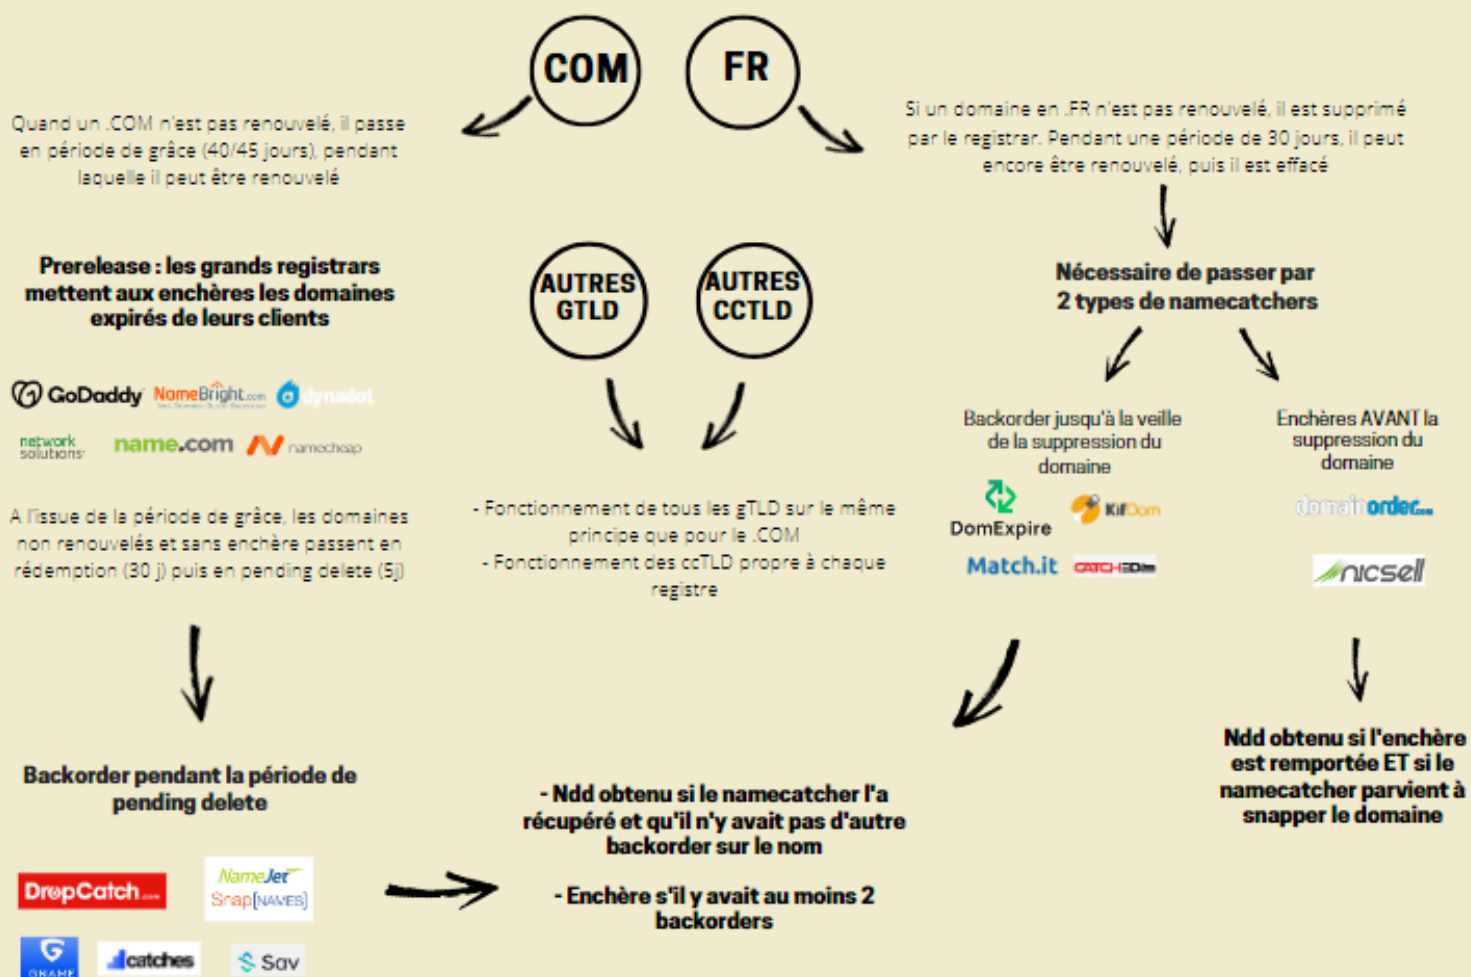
COM

FR

Quand un .COM n'est pas renouvelé, il passe en période de grâce (40/45 jours), pendant laquelle il peut être renouvelé

Si un domaine en .FR n'est pas renouvelé, il est supprimé par le registrar. Pendant une période de 30 jours, il peut encore être renouvelé, puis il est effacé

Prerelease : les grands registrars mettent aux enchères les domaines expirés de leurs clients

AUTRES GTLD

AUTRES CCTLD

Nécessaire de passer par 2 types de namecatchers

GoDaddy NameBright.com dynadot

network solutions name.com namecheap

Backorder jusqu'à la veille de la suppression du domaine

Enchères AVANT la suppression du domaine

DomExpire KifDom

Match.it CATCHEDim

domainorder.com

nicsell

A l'issue de la période de grâce, les domaines non renouvelés et sans enchère passent en rédemption (30 j) puis en pending delete (5j)

- Fonctionnement de tous les gTLD sur le même principe que pour le .COM
- Fonctionnement des ccTLD propre à chaque registre

Ndd obtenu si l'enchère est remportée ET si le namecatcher parvient à snapper le domaine

Backorder pendant la période de pending delete

- Ndd obtenu si le namecatcher l'a récupéré et qu'il n'y avait pas d'autre backorder sur le nom

- Enchère s'il y avait au moins 2 backorders

DropCatch.com

NameJet

SnapNAMES

GNAME

catches

Sav